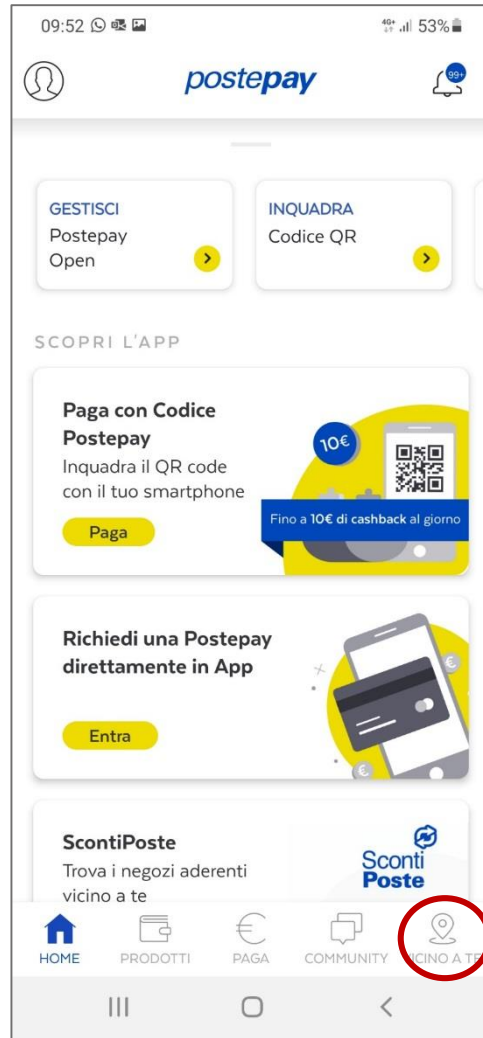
09:52 53%

postepay

99+

GESTISCI
Postepay Open

INQUADRA
Codice QR

SCOPRI L'APP

Paga con Codice Postepay
Inquadra il QR code con il tuo smartphone

Paga

10€

Fino a 10€ di cashback al giorno

Richiedi una Postepay direttamente in App

Entra

ScontiPoste
Trova i negozi aderenti vicino a te

Sconti Poste

HOME PRODOTTI PAGA COMMUNITY VICINO A TE